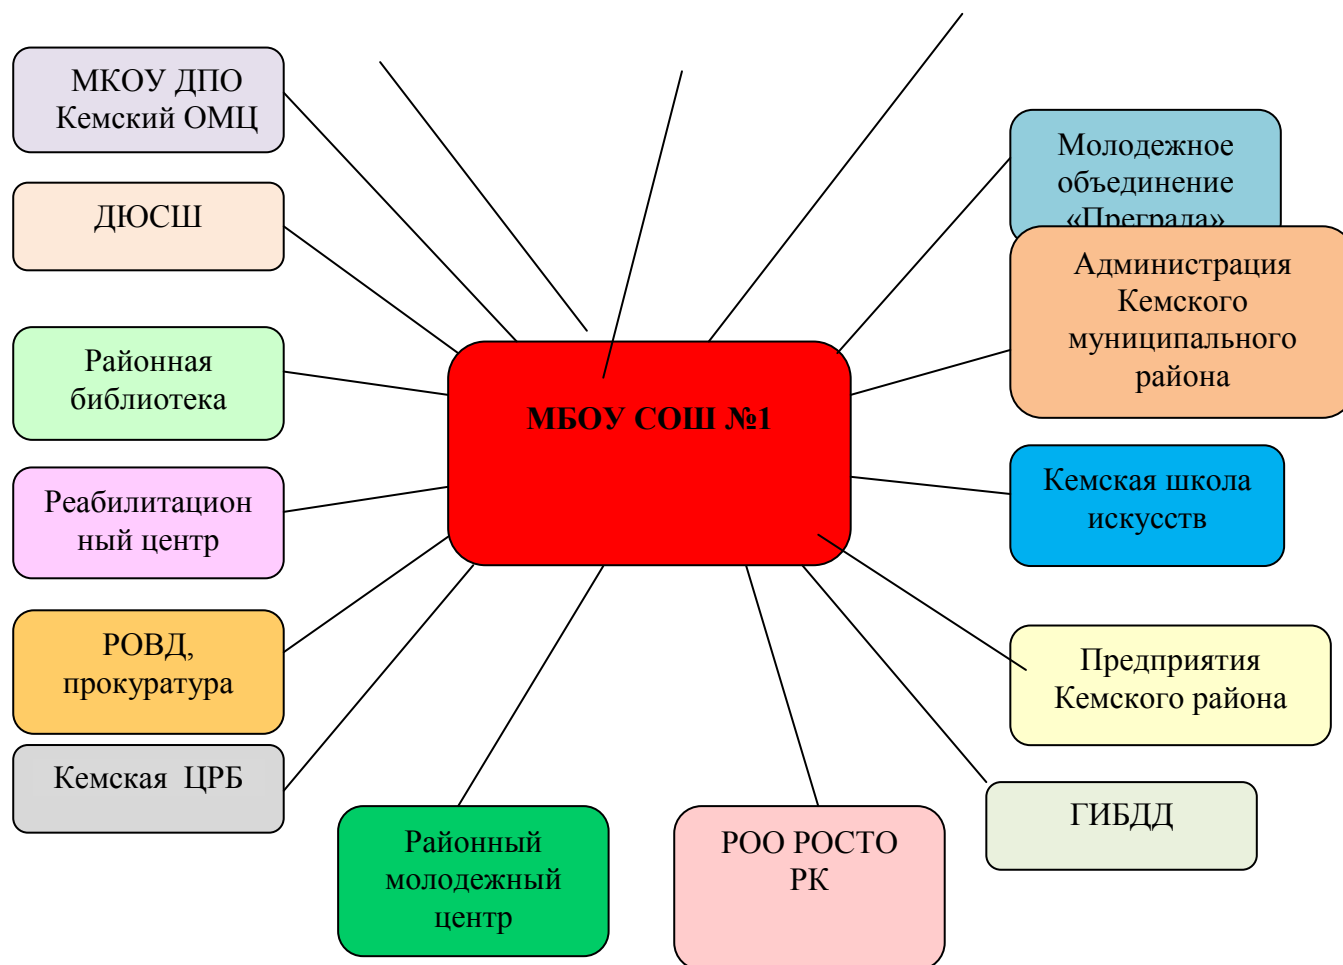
МКОУ ДПО Кемский ОМЦ

ДЮСШ

Районная библиотека

Реабилитационный центр

РОВД, прокуратура

Кемская ЦРБ

Районный молодежный центр

РОО РОСТО РК

ГИБДД

Предприятия Кемского района

Кемская школа искусств

Администрация Кемского муниципального района

Молодежное объединение «Преграда»

МБОУ СОШ №1